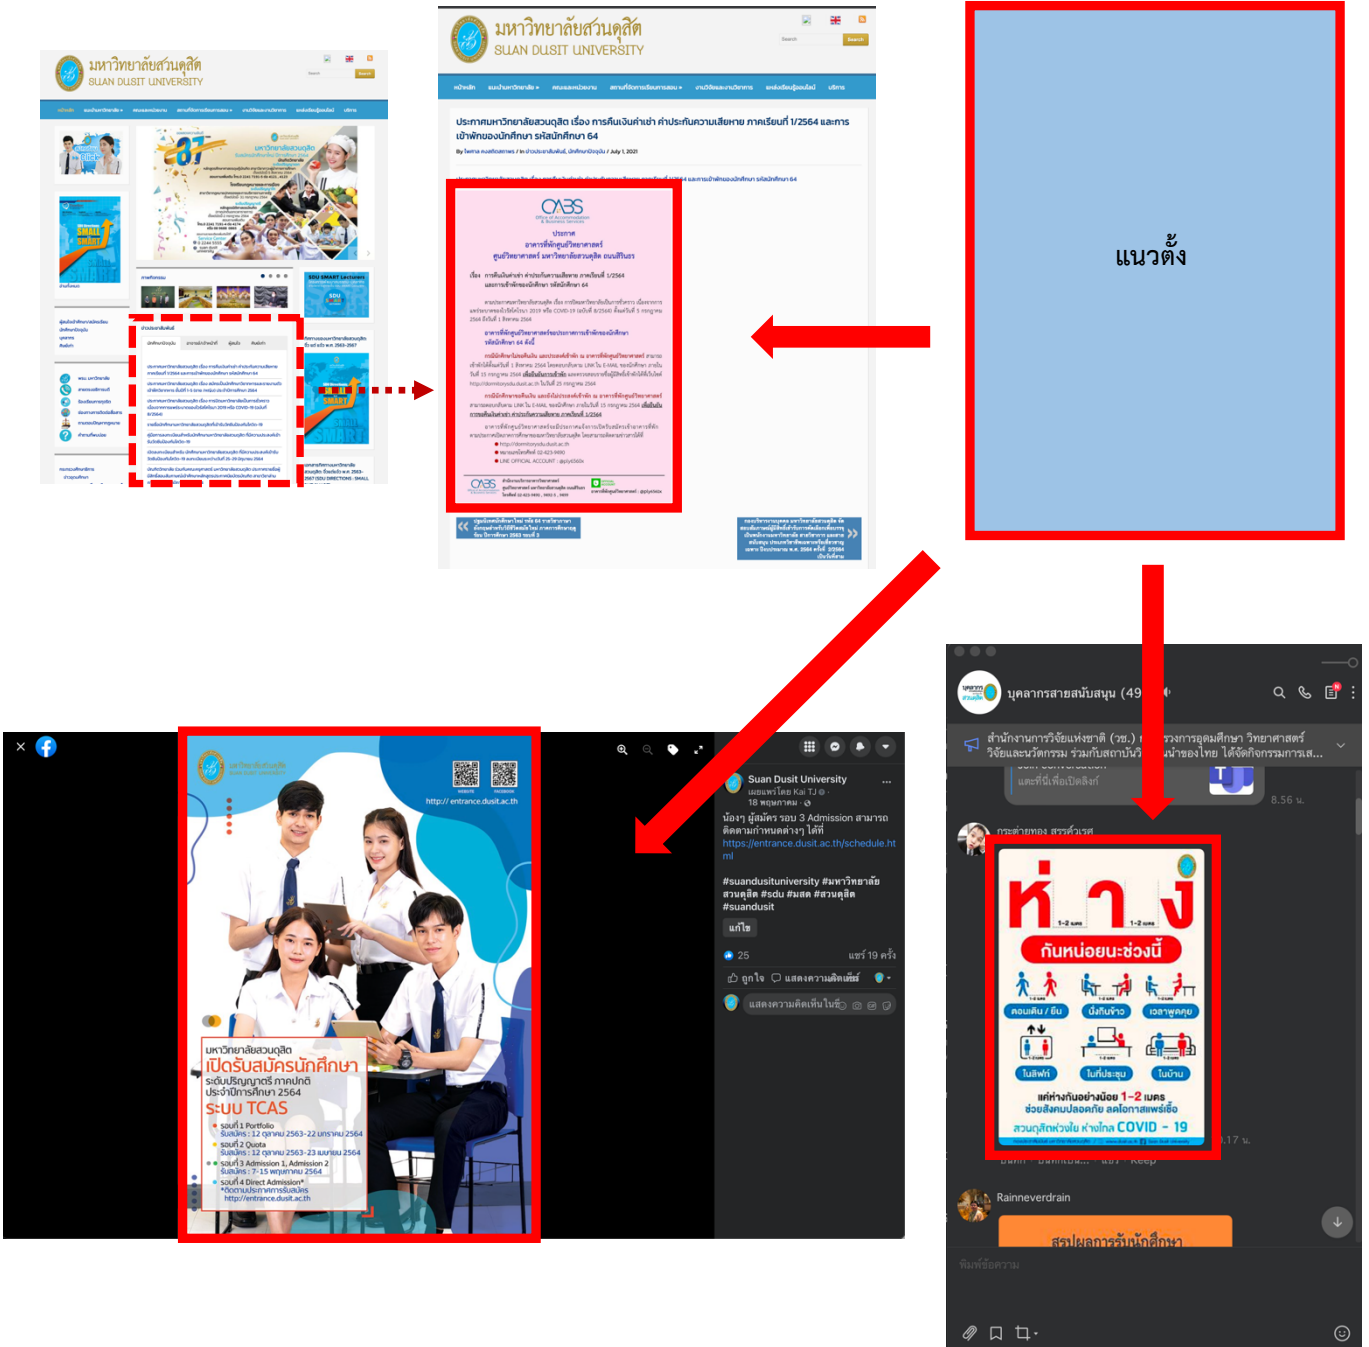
มหาวิทยาลัยสวนดุสิต
SUAN DUSIT UNIVERSITY

มหาวิทยาลัยสวนดุสิต
SUAN DUSIT UNIVERSITY

ประกาศมหาวิทยาลัยสวนดุสิต เรื่อง การคืนเงินค่าเช่า ค่าประกันความเสียหาย ภาคเรียนที่ 1/2564 และการเข้าพักของนักศึกษา รหัสนักศึกษา 64

OABS

ประกาศ
อาคารที่พักศูนย์วิทยาศาสตร์
ศูนย์วิทยาศาสตร์ มหาวิทยาลัยสวนดุสิต ชลบุรี

แนวตั้ง

บุคลากรสายสนับสนุน (49

สำนักงานการวิจัยแห่งชาติ (วช.) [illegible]รวงการอุดมศึกษา วิทยาศาสตร์ วิจัยและนวัตกรรม ร่วมกับสถาบัน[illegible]น้ำของไทย ได้จัดกิจกรรมการเส...

8.56 น.

กระต่ายทอง สรรค์เรศ

ห่าง

กันหน่อยนะช่วงนี้

เดิน / ยืน
นั่งกินข้าว
เวลาพูดคุย
ในลิฟท์
ในที่ประชุม
ในบ้าน

แค่ห่างกันอย่างน้อย 1-2 เมตร
ช่วยสังคมปลอดภัย ลดโอกาสแพร่เชื้อ
สวนดุสิตห่วงใย ห่างไกล COVID - 19

.17 น.

Rainneverdrain

สรุปผลการรับนักศึกษา

พิมพ์ข้อความ

Suan Dusit University
18 พฤษภาคม
น้องๆ ผู้สนใจ รอบ 3 Admission สามารถติดตามกำหนดต่างๆ ได้ที่
https://entrance.dusit.ac.th/schedule.html

#suandusituniversity #มหาวิทยาลัยสวนดุสิต #sdu #มสด #สวนดุสิต #suandusit

แก้ไข

25
แชร์ 19 ครั้ง

ถูกใจ
แสดงความคิดเห็น

แสดงความคิดเห็นในชื่อ

มหาวิทยาลัยสวนดุสิต
SUAN DUSIT UNIVERSITY

http:// entrance.dusit.ac.th

มหาวิทยาลัยสวนดุสิต
เปิดรับสมัครนักศึกษา
ระดับปริญญาตรี ภาคปกติ
ประจำปีการศึกษา 2564
ระบบ TCAS
รอบที่ 1 Portfolio
รับสมัคร : 12 ตุลาคม 2563-22 มกราคม 2564
รอบที่ 2 Quota
รับสมัคร : 12 ตุลาคม 2563-23 เมษายน 2564
รอบที่ 3 Admission 1, Admission 2
รับสมัคร : 7-15 พฤษภาคม 2564
รอบที่ 4 Direct Admission*
*ติดตามประกาศการรับสมัคร
http://entrance.dusit.ac.th